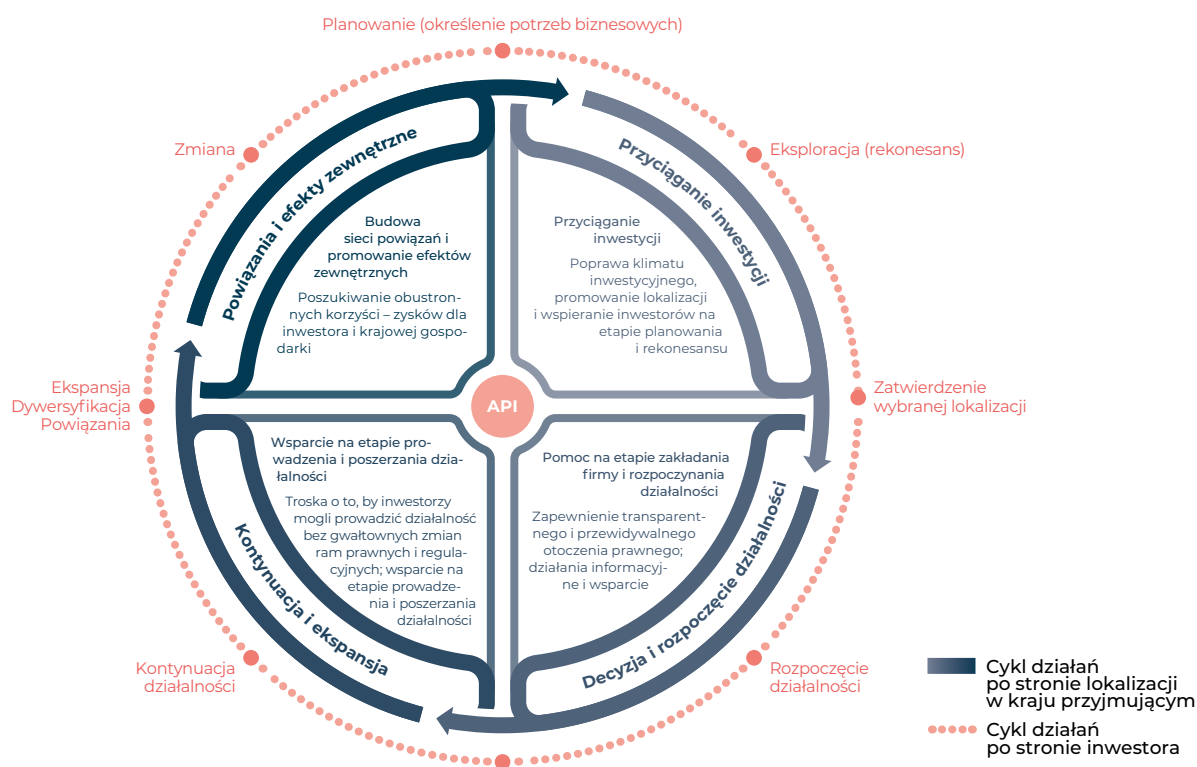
Planowanie (określenie potrzeb biznesowych)

Zmiana

Eksploracja (rekonesans)

Powiązania i efekty zewnętrzne

Budowa sieci powiązań i promowanie efektów zewnętrznych

Poszukiwanie obustronnych korzyści – zysków dla inwestora i krajowej gospodarki

Przyciąganie inwestycji

Przyciąganie inwestycji

Poprawa klimatu inwestycyjnego, promowanie lokalizacji i wspieranie inwestorów na etapie planowania i rekonesansu

Ekspansja
Dywersyfikacja
Powiązania

API

Zatwierdzenie wybranej lokalizacji

Wsparcie na etapie prowadzenia i poszerzania działalności

Troska o to, by inwestorzy mogli prowadzić działalność bez gwałtownych zmian ram prawnych i regulacyjnych; wsparcie na etapie prowadzenia i poszerzania działalności

Pomoc na etapie zakładania firmy i rozpoczynania działalności

Zapewnienie transparentnego i przewidywalnego otoczenia prawnego; działania informacyjne i wsparcie

Kontynuacja i ekspansja

Decyzja i rozpoczęcie działalności

Kontynuacja działalności

Rozpoczęcie działalności

Cykl działań po stronie lokalizacji w kraju przyjmującym

Cykl działań po stronie inwestora